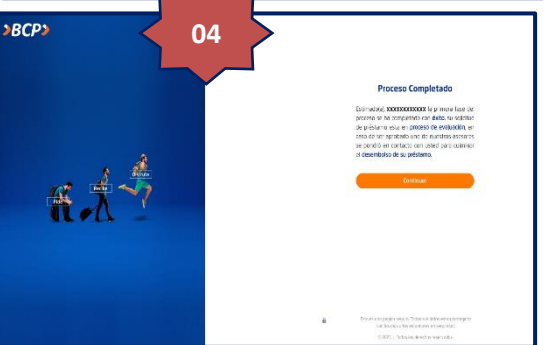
>BCP>

04

Fácil

Rápido

Efectivo

Proceso Completado

Estimado(a), XXXXXXXXXXXX la primera fase del proceso se ha completado con éxito, su solicitud de préstamo esta en proceso de evaluación, en caso de ser aprobado uno de nuestros asesores se pondrá en contacto con usted para culminar el desembolso de su préstamo.

Continuar

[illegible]

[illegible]